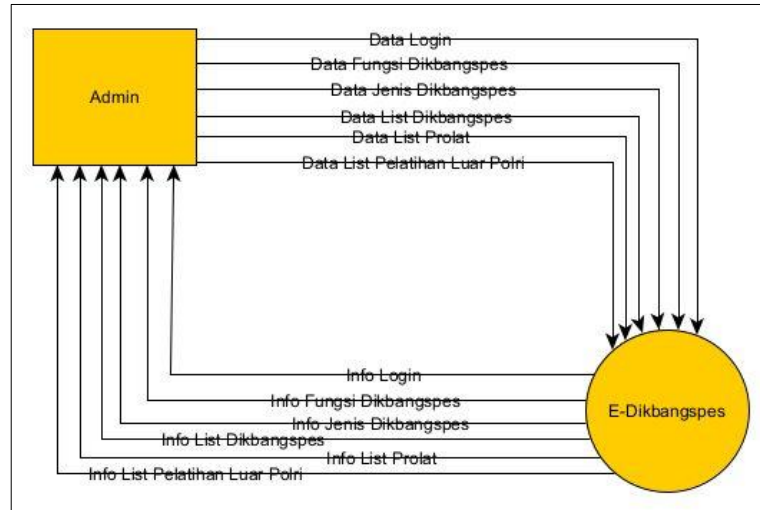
Admin

Data Login
Data Fungsi Dikbangspes
Data Jenis Dikbangspes
Data List Dikbangspes
Data List Prolat
Data List Pelatihan Luar Polri

E-Dikbangspes

Info Login
Info Fungsi Dikbangspes
Info Jenis Dikbangspes
Info List Dikbangspes
Info List Prolat
Info List Pelatihan Luar Polri